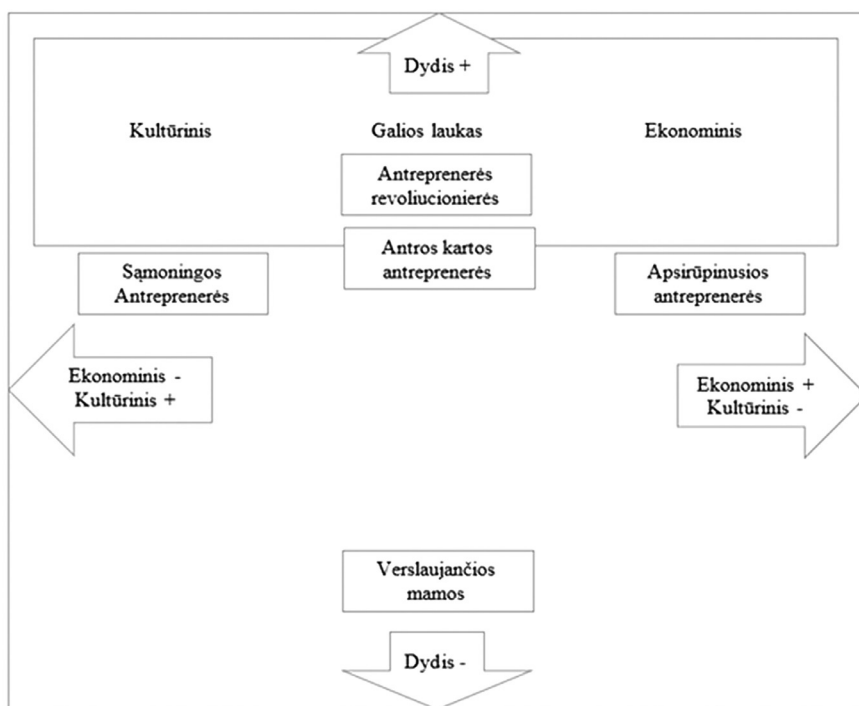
Dydis +

Kultūrinis

Galios laukas

Ekonominis

Antreprenerės revoliucionierės

Antros kartos antreprenerės

Sąmoningos Antreprenerės

Apsirūpinusios antreprenerės

Ekonominis - Kultūrinis +

Ekonominis + Kultūrinis -

Verslaujančios mamos

Dydis -